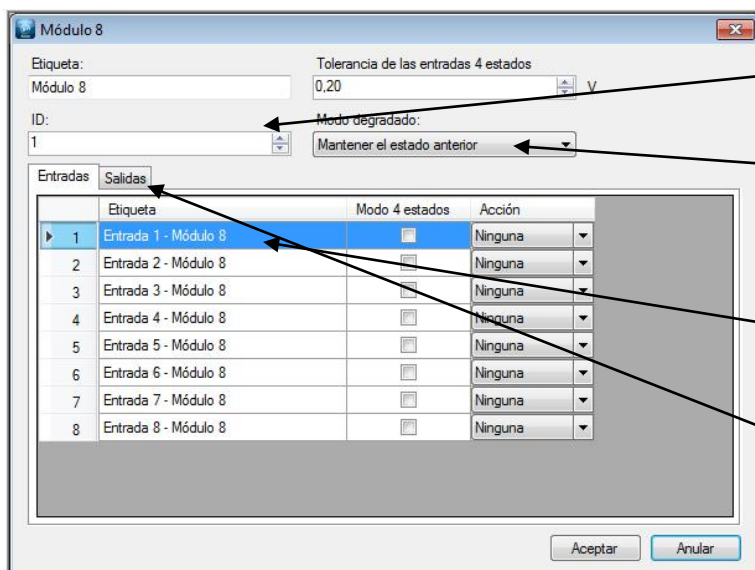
Módulo 8

Etiqueta:
Módulo 8

Tolerancia de las entradas 4 estados
0,20 V

ID:
1

Modo degradado:
Mantener el estado anterior

Entradas | Salidas

| | Etiqueta | Modo 4 estados | Acción |
|---|---|---|---|
| 1 | Entrada 1 - Módulo 8 | | Ninguna |
| 2 | Entrada 2 - Módulo 8 | | Ninguna |
| 3 | Entrada 3 - Módulo 8 | | Ninguna |
| 4 | Entrada 4 - Módulo 8 | | Ninguna |
| 5 | Entrada 5 - Módulo 8 | | Ninguna |
| 6 | Entrada 6 - Módulo 8 | | Ninguna |
| 7 | Entrada 7 - Módulo 8 | | Ninguna |
| 8 | Entrada 8 - Módulo 8 | | Ninguna |

Aceptar Anular